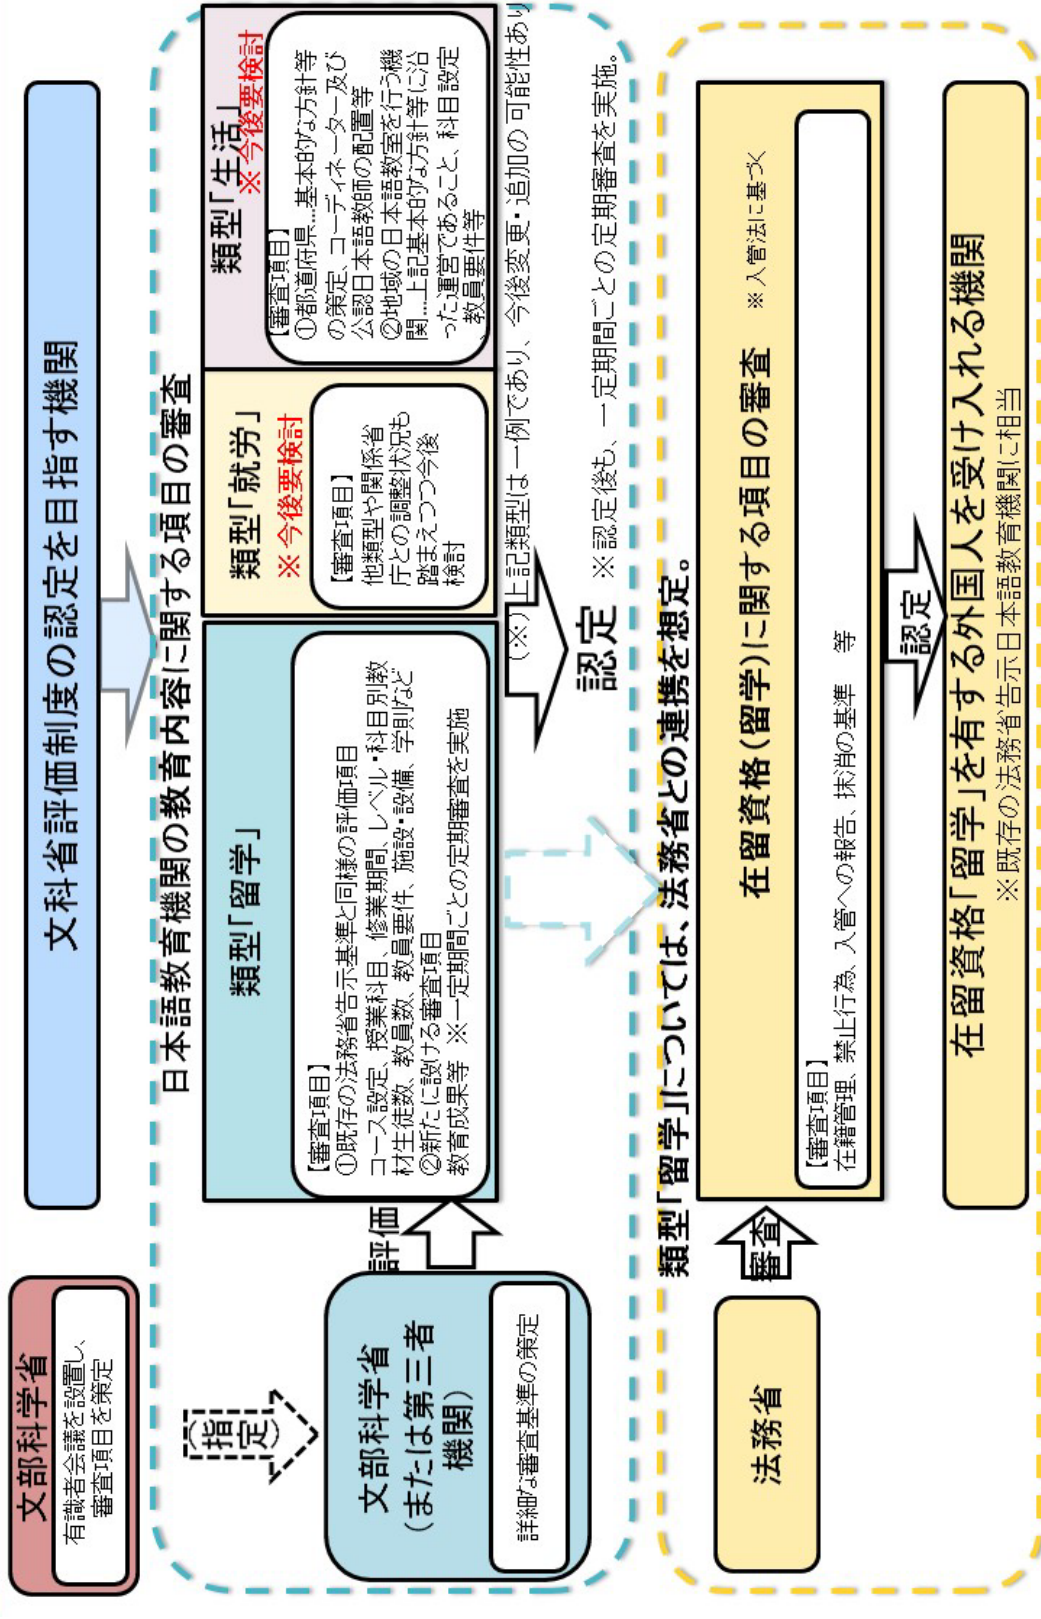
文部科学省
有識者会議を設置し、審査項目を策定

（指定）

文部科学省（または第三者機関）
詳細な審査基準の策定

評価

文科省評価制度の認定を目指す機関

日本語教育機関の教育内容に関する項目の審査

類型「留学」
【審査項目】
①既存の法務省告示基準と同様の評価項目
コース設定、授業科目、修業期間、レベル・科目別教材生徒数、教員数、教員要件、施設・設備、学則など
②新たに設ける審査項目
教育成果等 ※一定期間ごとの定期審査を実施

類型「就労」
※今後要検討
【審査項目】
他類型や関係省庁との調整状況も踏まえつつ今後検討

類型「生活」
※今後要検討
【審査項目】
①都道府県…基本的な方針等の策定、コーディネーター及び公認日本語教師の配置等
②地域の日本語教室を行う機関…上記基本的な方針等に沿った運営であること、科目設定、教員要件等

（※）上記類型は一例であり、今後変更・追加の可能性あり

認定

※認定後も、一定期間ごとの定期審査を実施。

類型「留学」については、法務省との連携を想定。

法務省

審査

在留資格（留学）に関する項目の審査 ※入管法に基づく
【審査項目】
在籍管理、禁止行為、入管への報告、抹消の基準 等

認定

在留資格「留学」を有する外国人を受け入れる機関
※既存の法務省告示日本語教育機関に相当